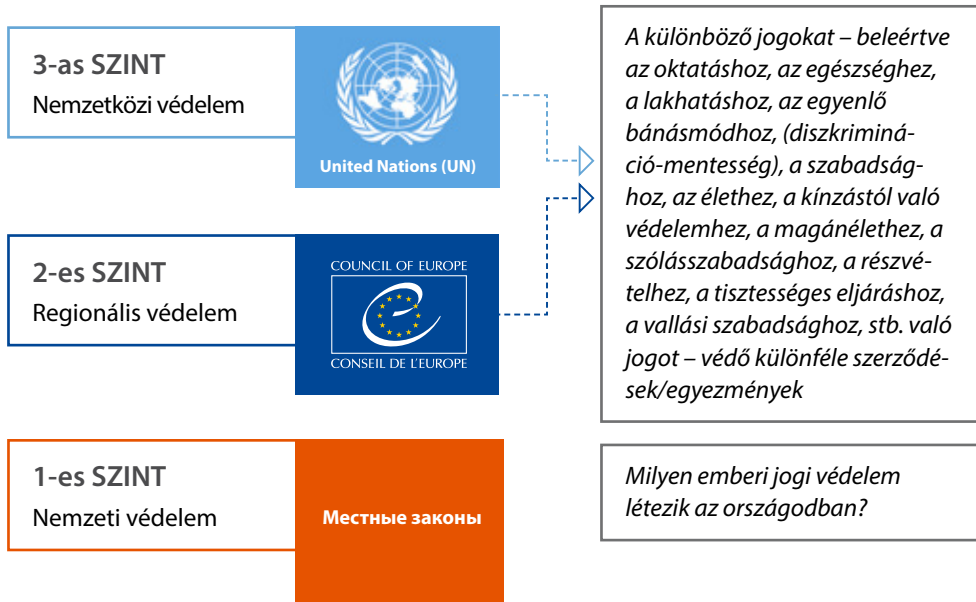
3-as SZINT
Nemzetközi védelem

United Nations (UN)

2-es SZINT
Regionális védelem

COUNCIL OF EUROPE
CONSEIL DE L'EUROPE

1-es SZINT
Nemzeti védelem

Местные законы

A különböző jogokat – beleértve az oktatáshoz, az egészséghez, a lakhatáshoz, az egyenlő bánásmódhoz, (diszkriminációmentesség), a szabadsághoz, az élethez, a kínzástól való védelemhez, a magánélethez, a szólásszabadsághoz, a részvételhez, a tisztességes eljáráshoz, a vallási szabadsághoz, stb. való jogot – védő különféle szerződések/egyezmények

Milyen emberi jogi védelem létezik az országodban?